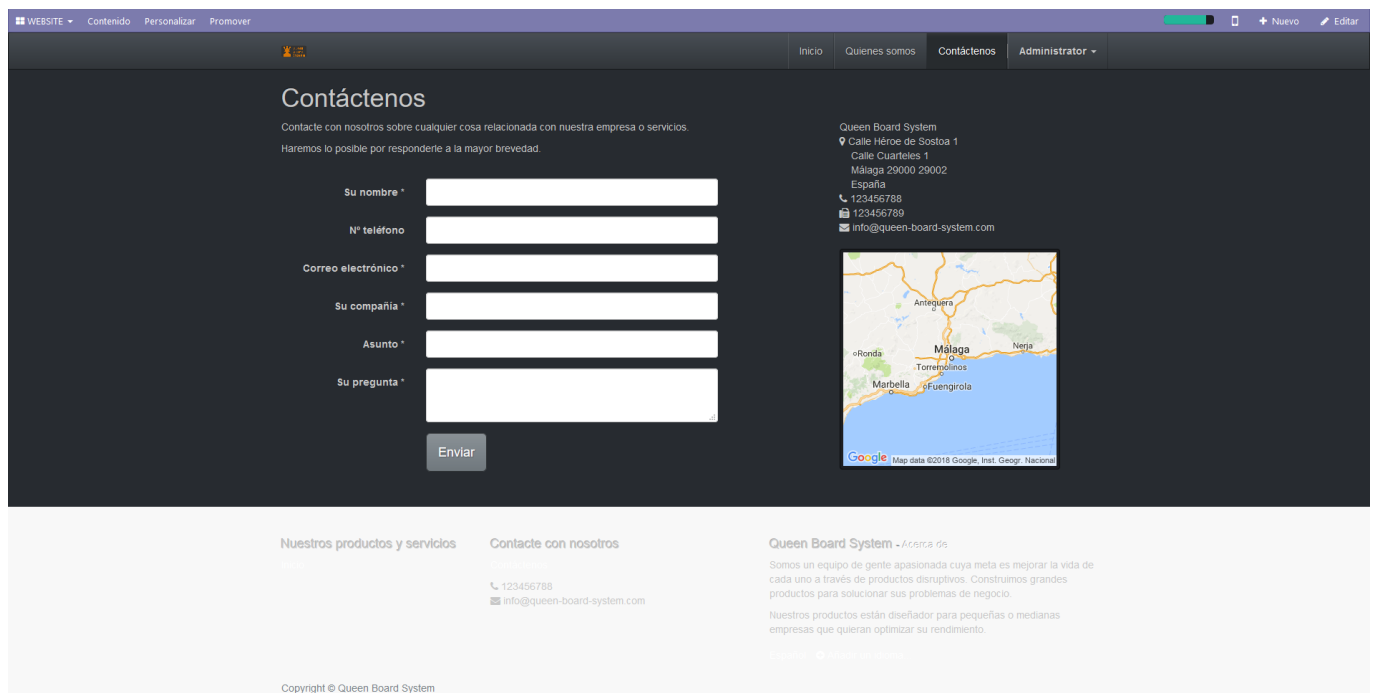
WEBSITE Contenido Personalizar Promover

Nuevo Editar

Inicio Quienes somos Contáctenos Administrator

Contáctenos

Contacte con nosotros sobre cualquier cosa relacionada con nuestra empresa o servicios.

Haremos lo posible por responderle a la mayor brevedad.

Su nombre *

Nº teléfono

Correo electrónico *

Su compañía *

Asunto *

Su pregunta *

Enviar

Queen Board System
Calle Héroe de Sostoa 1
Calle Cuarteles 1
Málaga 29000 29002
España
123456788
123456789
info@queen-board-system.com

Antequera
Ronda
Málaga
Nerja
Torremolinos
Marbella
Fuengirola
Google Map data ©2018 Google, Inst. Geogr. Nacional

Nuestros productos y servicios

Contacte con nosotros

123456788
info@queen-board-system.com

Queen Board System - Acerca de

Somos un equipo de gente apasionada cuya meta es mejorar la vida de cada uno a través de productos disruptivos. Construimos grandes productos para solucionar sus problemas de negocio.

Nuestros productos están diseñador para pequeñas o medianas empresas que quieran optimizar su rendimiento.

Copyright © Queen Board System